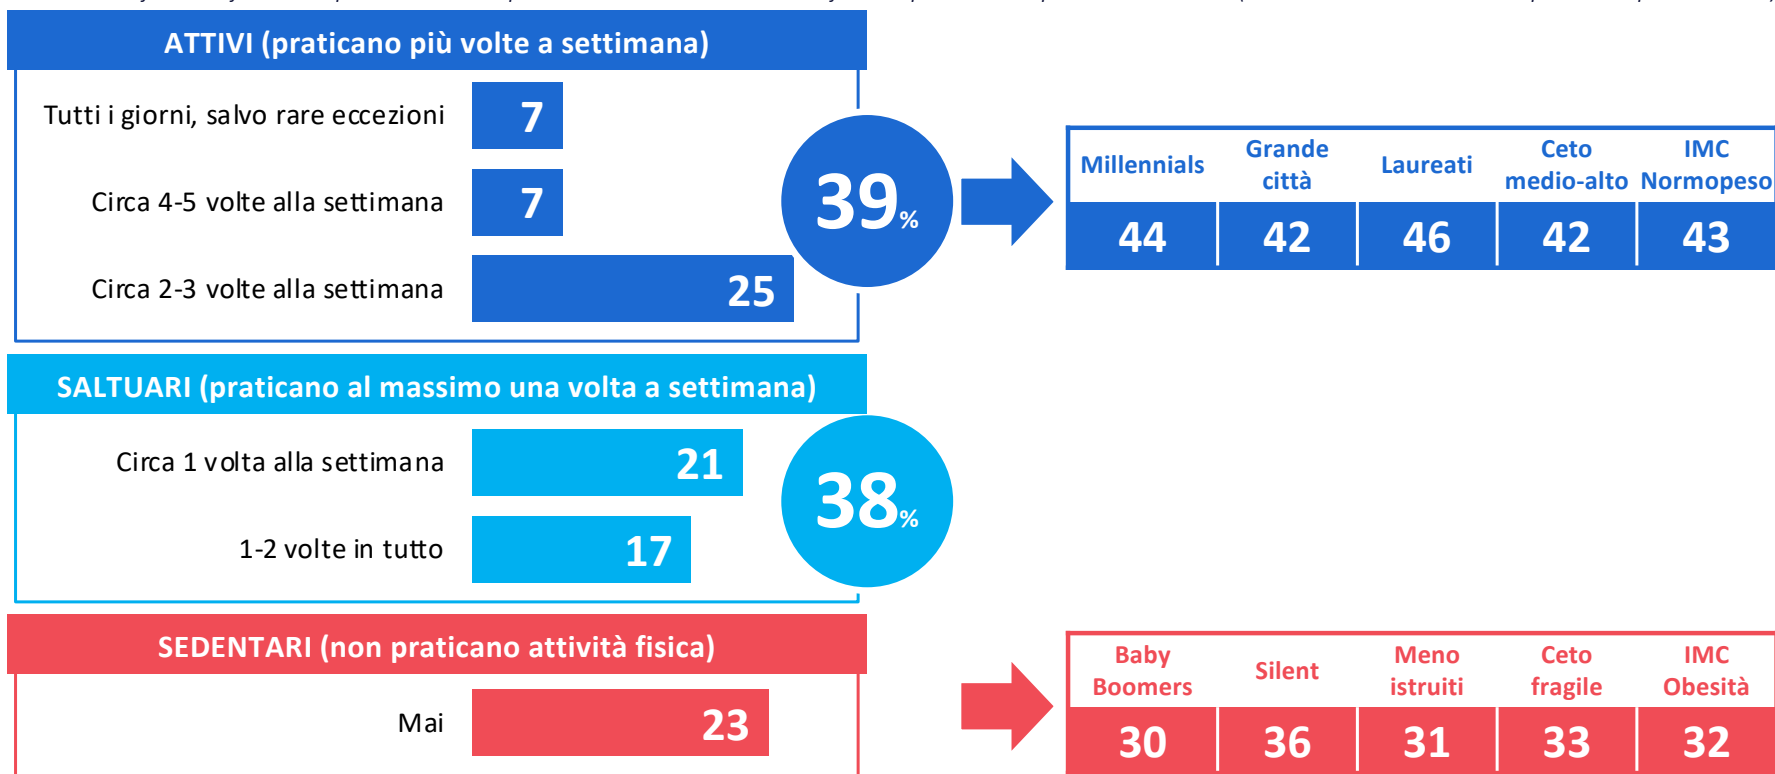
ATTIVI (praticano più volte a settimana)

Tutti i giorni, salvo rare eccezioni 7

Circa 4-5 volte alla settimana 7

Circa 2-3 volte alla settimana 25

39%

| Millennials | Grande città | Laureati | Ceto medio-alto | IMC Normopeso |
|---|---|---|---|---|
| 44 | 42 | 46 | 42 | 43 |

SALTUARI (praticano al massimo una volta a settimana)

Circa 1 volta alla settimana 21

1-2 volte in tutto 17

38%

SEDENTARI (non praticano attività fisica)

Mai 23

| Baby Boomers | Silent | Meno istruiti | Ceto fragile | IMC Obesità |
|---|---|---|---|---|
| 30 | 36 | 31 | 33 | 32 |